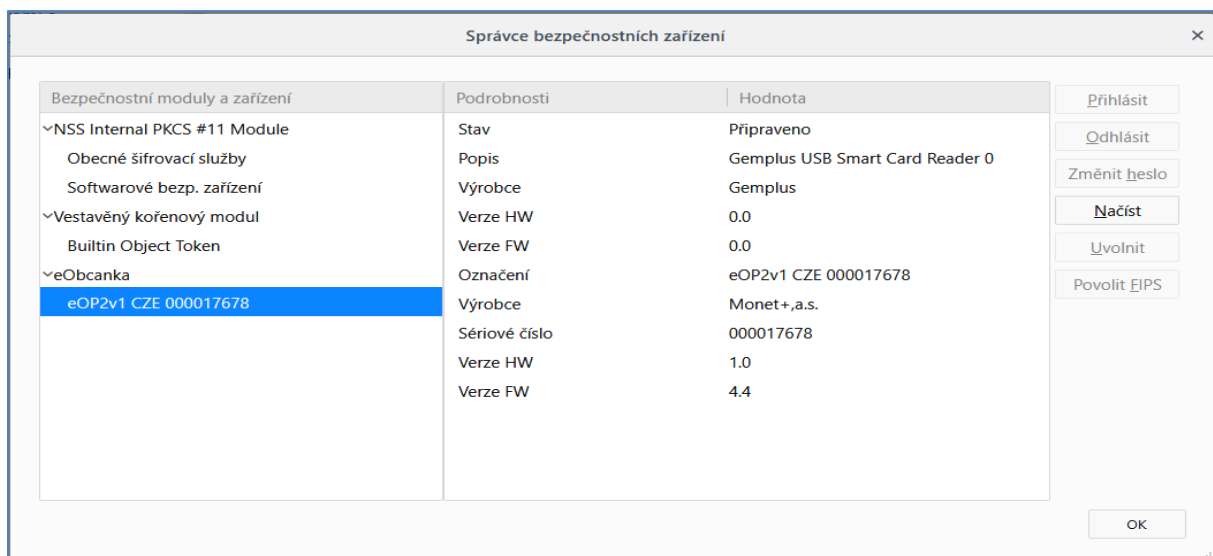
Správce bezpečnostních zařízení

×

| Bezpečnostní moduly a zařízení |
|---|
| NSS Internal PKCS #11 Module |
| Obecné šifrovací služby |
| Softwarové bezp. zařízení |
| Vestavěný kořenový modul |
| Builtin Object Token |
| eObcanka |
| eOP2v1 CZE 000017678 |

| Podrobnosti | Hodnota |
|---|---|
| Stav | Připraveno |
| Popis | Gemplus USB Smart Card Reader 0 |
| Výrobce | Gemplus |
| Verze HW | 0.0 |
| Verze FW | 0.0 |
| Označení | eOP2v1 CZE 000017678 |
| Výrobce | Monet+,a.s. |
| Sériové číslo | 000017678 |
| Verze HW | 1.0 |
| Verze FW | 4.4 |

Přihlásit
Odhlásit
Změnit heslo
Načíst
Uvolnit
Povolit FIPS

OK